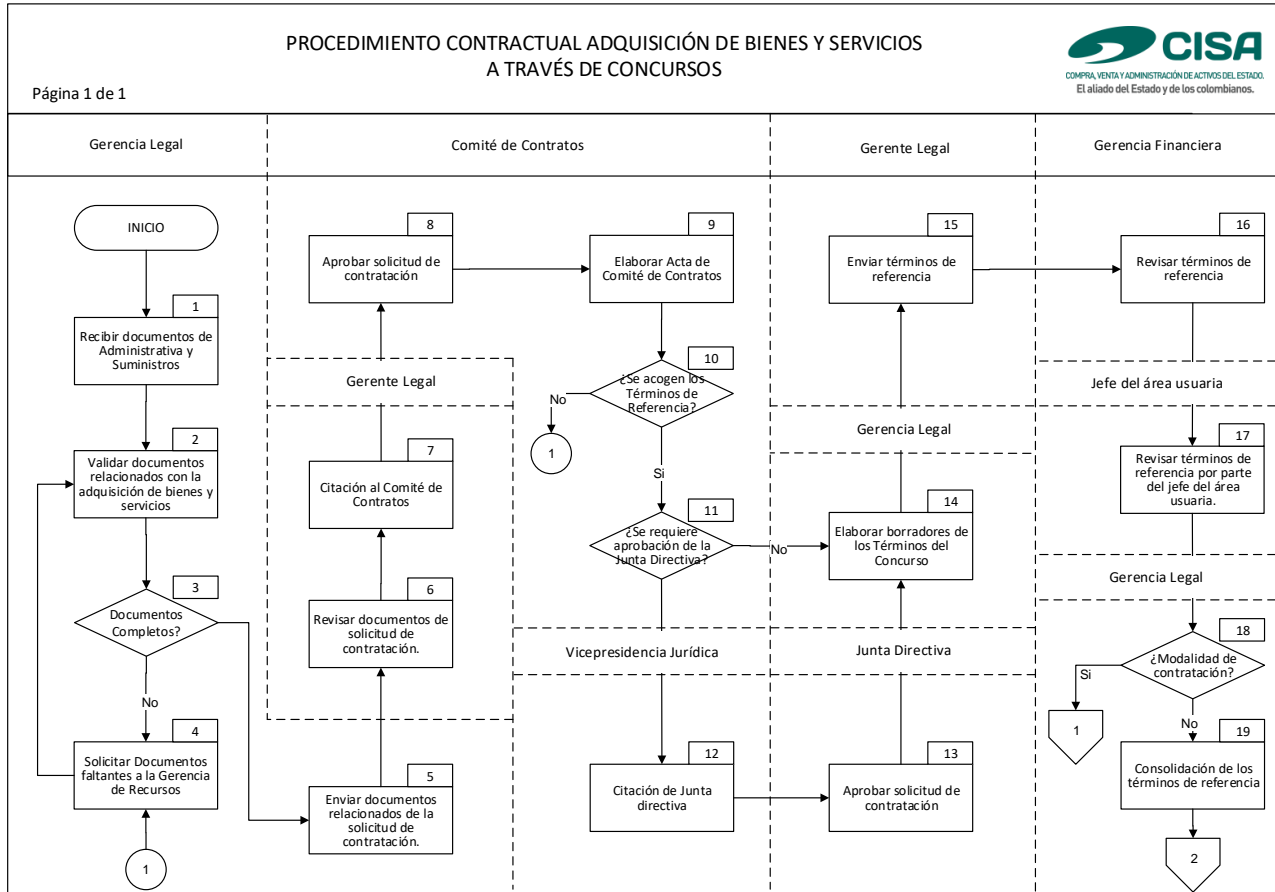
PROCEDIMIENTO CONTRACTUAL ADQUISICIÓN DE BIENES Y SERVICIOS A TRAVÉS DE CONCURSOS

Página 1 de 1

CISA
COMPRA, VENTA Y ADMINISTRACIÓN DE ACTIVOS DEL ESTADO.
El aliado del Estado y de los colombianos.

Gerencia Legal

Comité de Contratos

Gerente Legal

Gerencia Financiera

INICIO

1
Recibir documentos de Administrativa y Suministros

2
Validar documentos relacionados con la adquisición de bienes y servicios

3
Documentos Completos?

No

4
Solicitar Documentos faltantes a la Gerencia de Recursos

1

5
Enviar documentos relacionados de la solicitud de contratación.

Gerente Legal

6
Revisar documentos de solicitud de contratación.

7
Citación al Comité de Contratos

8
Aprobar solicitud de contratación

9
Elaborar Acta de Comité de Contratos

10
¿Se acogen los Términos de Referencia?

No

1

Si

11
¿Se requiere aprobación de la Junta Directiva?

No

Vicepresidencia Jurídica

12
Citación de Junta directiva

Junta Directiva

13
Aprobar solicitud de contratación

Gerencia Legal

14
Elaborar borradores de los Términos del Concurso

15
Enviar términos de referencia

16
Revisar términos de referencia

Jefe del área usuaria

17
Revisar términos de referencia por parte del jefe del área usuaria.

Gerencia Legal

18
¿Modalidad de contratación?

Si

1

No

19
Consolidación de los términos de referencia

2